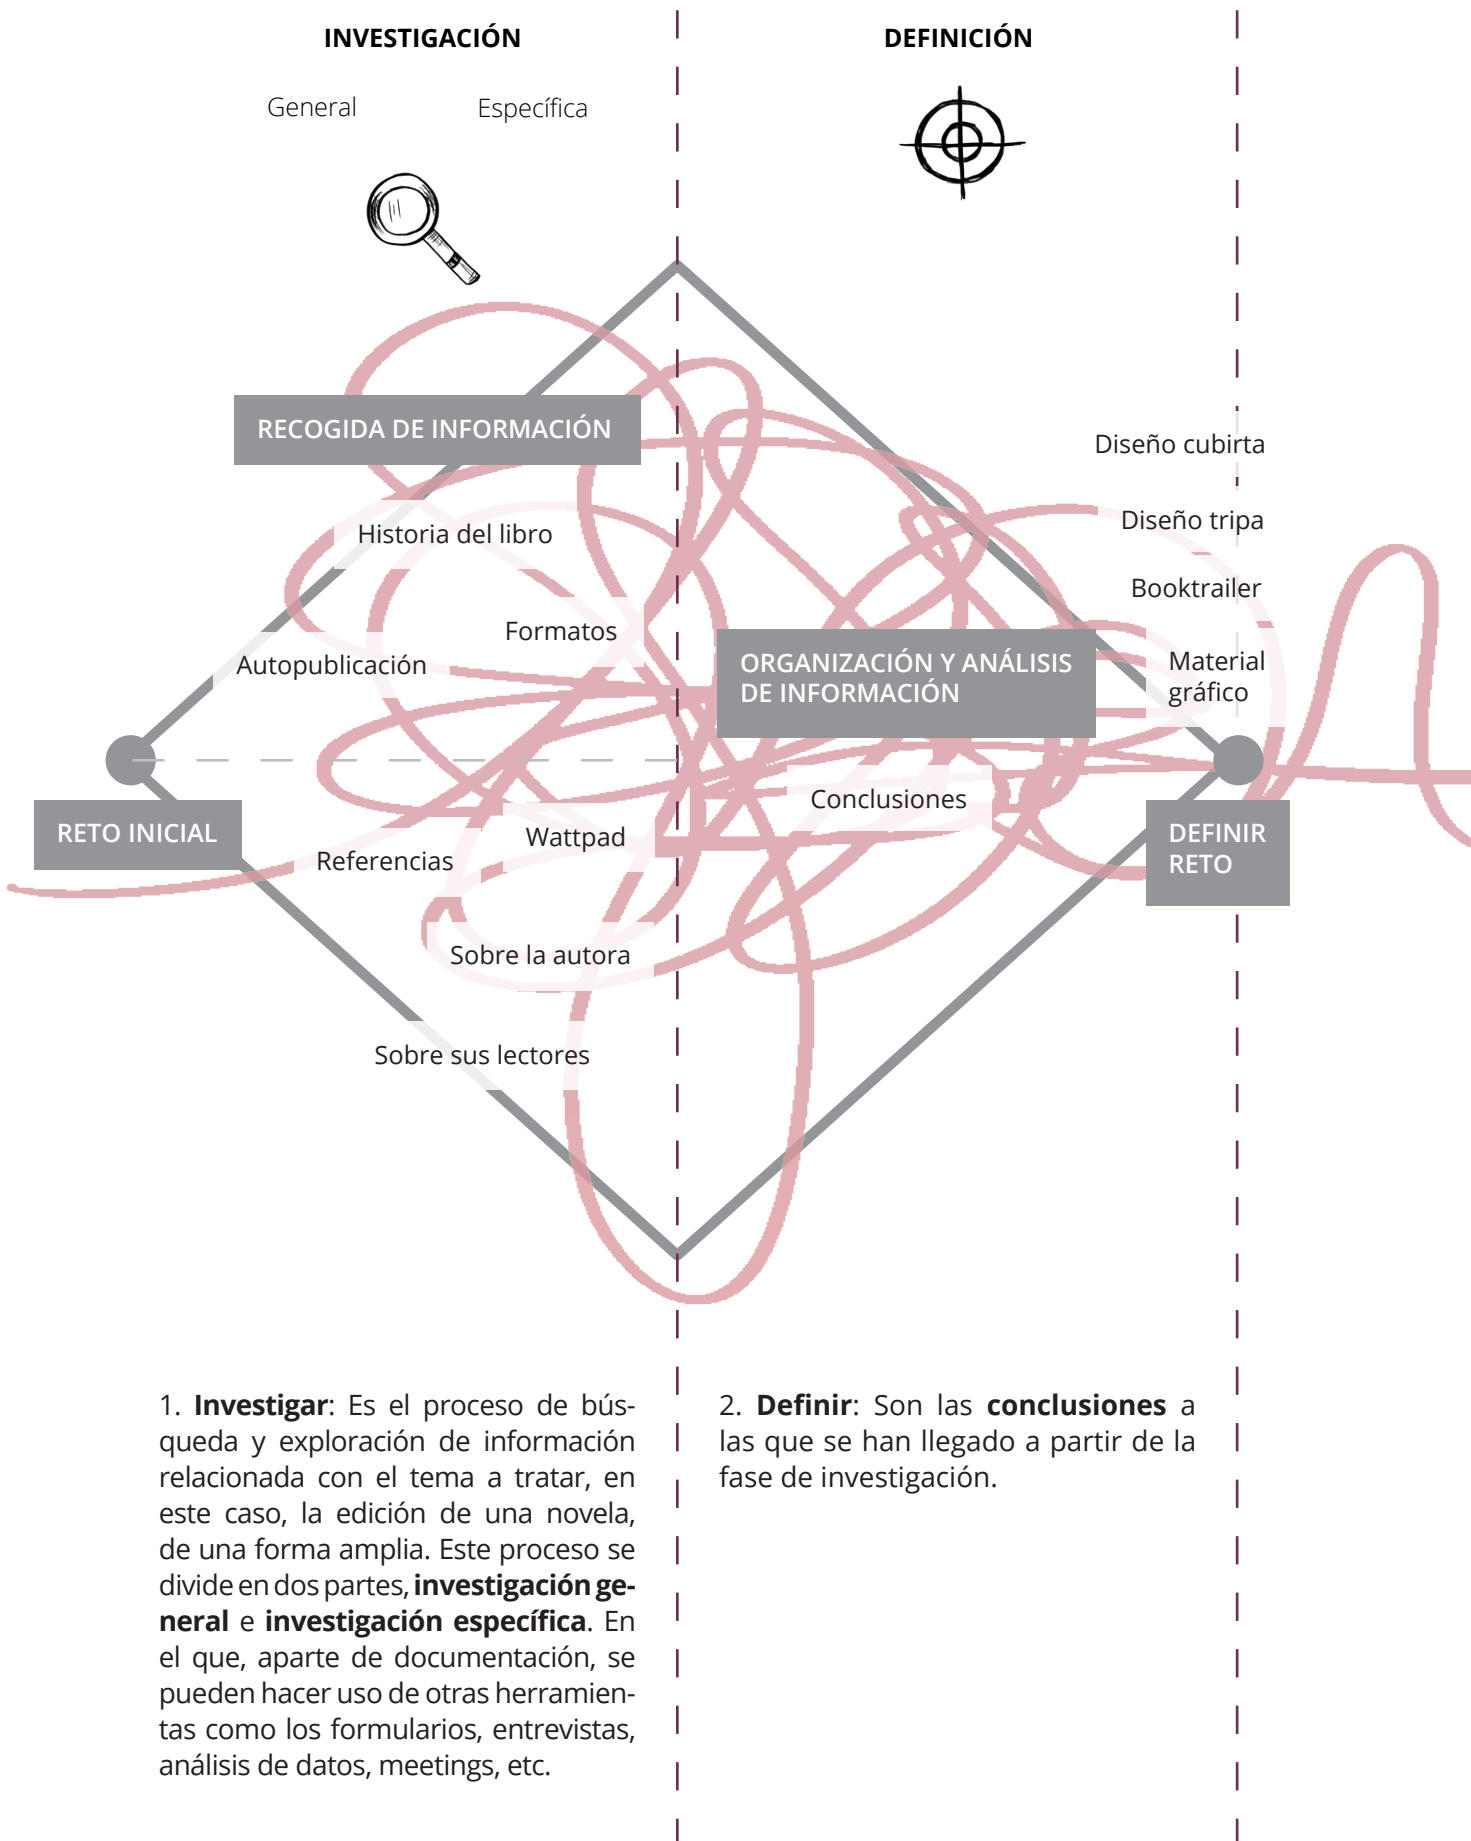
INVESTIGACIÓN

General

Específica

DEFINICIÓN

RECOGIDA DE INFORMACIÓN

Historia del libro

Formatos

Autopublicación

RETO INICIAL

Referencias

Wattpad

Sobre la autora

Sobre sus lectores

ORGANIZACIÓN Y ANÁLISIS DE INFORMACIÓN

Conclusiones

Diseño cubirta

Diseño tripa

Booktrailer

Material gráfico

DEFINIR RETO

1. **Investigar**: Es el proceso de búsqueda y exploración de información relacionada con el tema a tratar, en este caso, la edición de una novela, de una forma amplia. Este proceso se divide en dos partes, **investigación general** e **investigación específica**. En el que, aparte de documentación, se pueden hacer uso de otras herramientas como los formularios, entrevistas, análisis de datos, meetings, etc.

2. **Definir**: Son las **conclusiones** a las que se han llegado a partir de la fase de investigación.